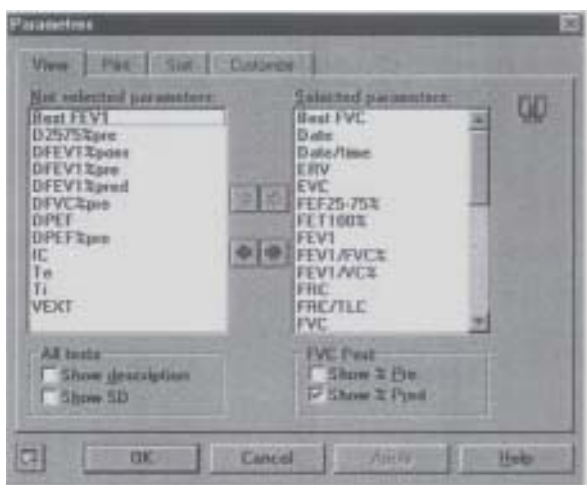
Parameters

View | Print | Sort | Customize

Not selected parameters:
Best FEV1
D2575%pre
DFEV1%post
DFEV1%pre
DFEV1%pred
DFVC%pre
DPEF
DPEF%pre
IC
Te
Ti
VEXT

Selected parameters:
Best FVC
Date
Date/time
ERV
EVC
FEF25-75%
FET100%
FEV1
FEV1/FVC%
FEV1/VC%
FRC
FRC/TLC
FVC

All tests
Show description
Show SD

FVC Post
Show % Pre
Show % Pred

OK
Cancel
Apply
Help